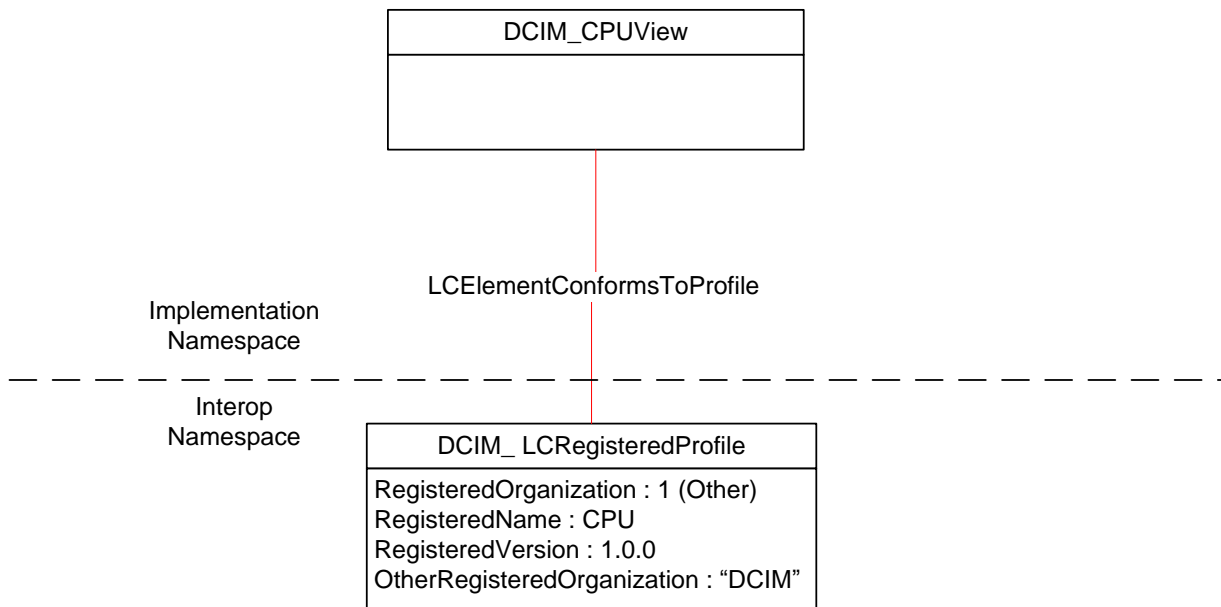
DCIM_CPUView

LCElementConformsToProfile

Implementation
Namespace

Interop
Namespace

DCIM_ LCRegisteredProfile

RegisteredOrganization : 1 (Other)
RegisteredName : CPU
RegisteredVersion : 1.0.0
OtherRegisteredOrganization : “DCIM”